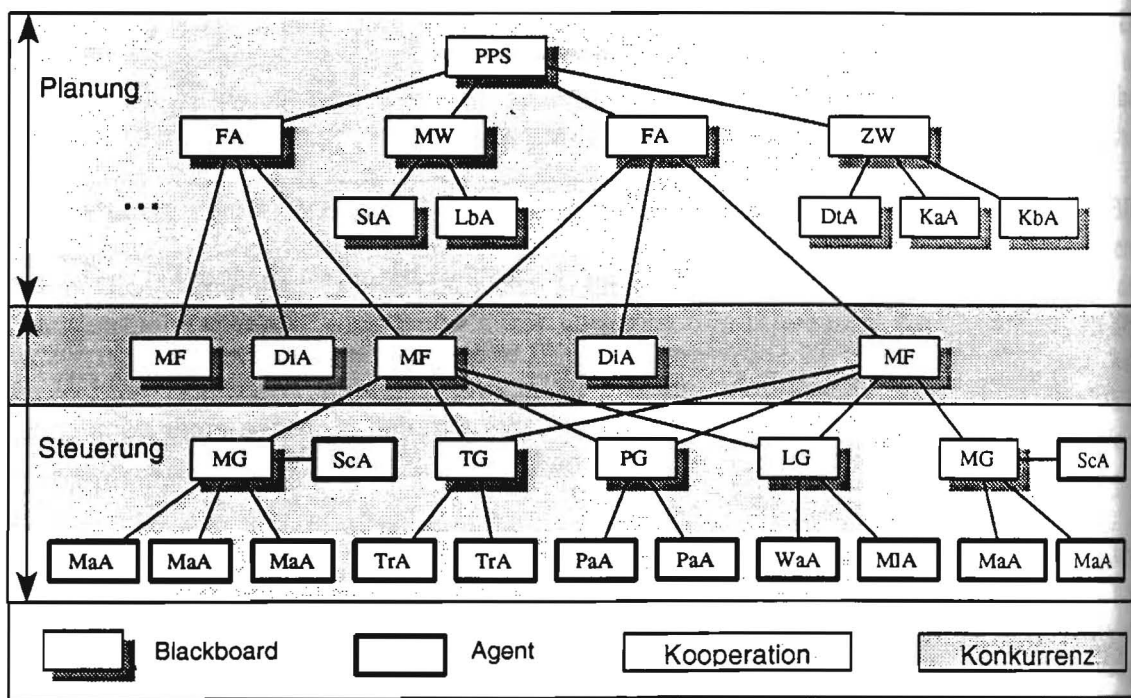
PPS

Planung

FA

MW

FA

ZW

...

StA

LbA

DtA

KaA

KbA

MF

DiA

MF

DiA

MF

Steuerung

MG

ScA

TG

PG

LG

MG

ScA

MaA

MaA

MaA

TrA

TrA

PaA

PaA

WaA

MlA

MaA

MaA

Blackboard

Agent

Kooperation

Konkurrenz